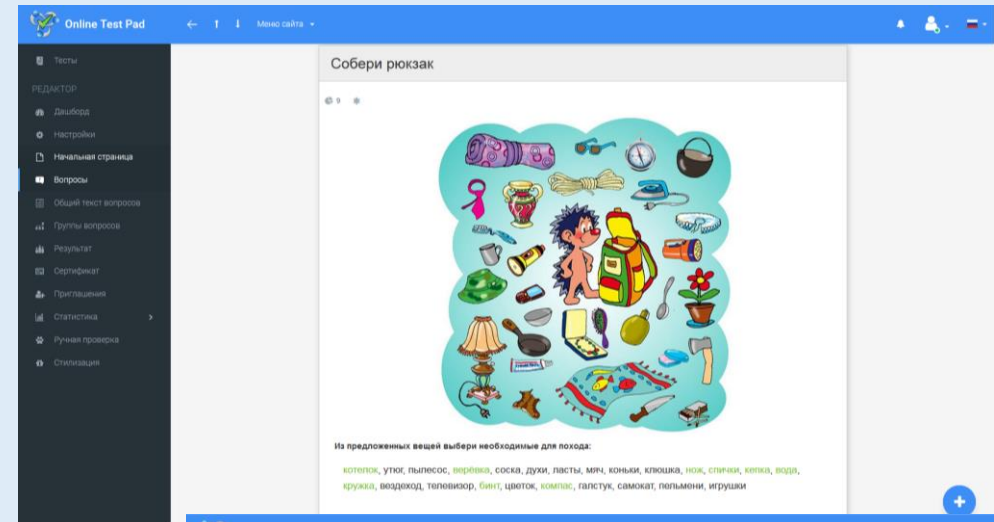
Online Test Pad

Меню сайта

Тесты

РЕДАКТОР

Дашборд

Настройки

Начальная страница

Вопросы

Общий текст вопросов

Группы вопросов

Результат

Сертификат

Приглашения

Статистика

Ручная проверка

Стилизация

Собери рюкзак

9

Из предложенных вещей выбери необходимые для похода:

котелок, утюг, пылесос, верёвка, соска, духи, ласты, мяч, коньки, клюшка, нож, спички, кепка, вода, кружка, вездеход, телевизор, бинт, цветок, компас, галстук, самокат, пельмени, игрушки